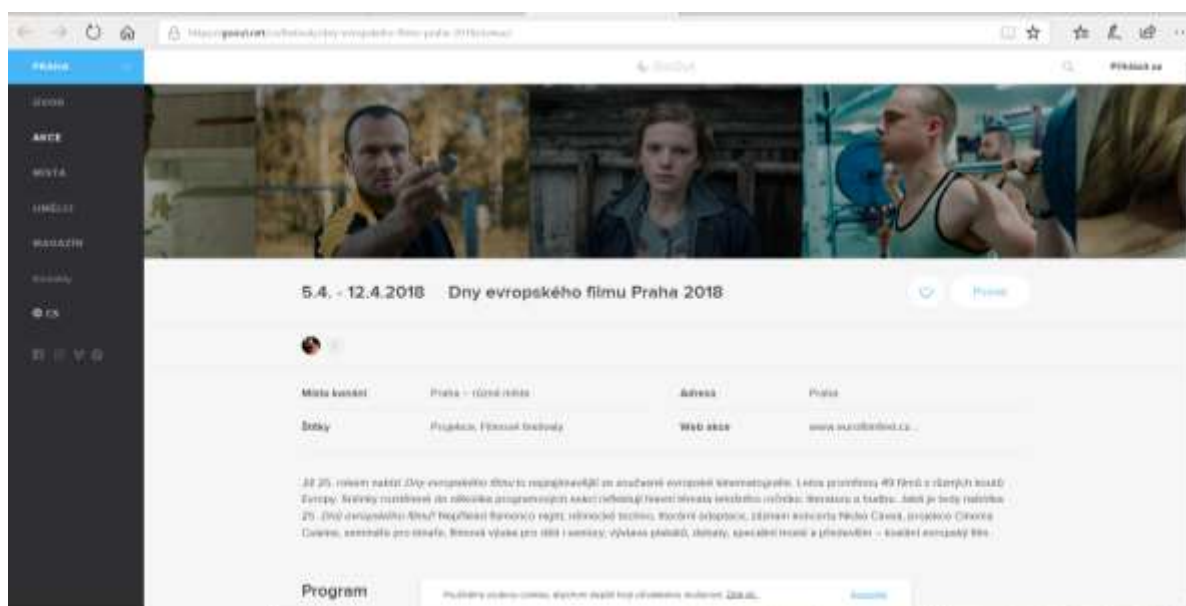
PRAHA

DNES

AKCE

MÍSTA

UMĚLCI

MAGAZÍN

CS

Přihlásit se

5.4. - 12.4.2018 Dny evropského filmu Praha 2018

Místo konání | Praha – různá místa | Adresa | Praha
Štítky | Projekce, Filmové festivaly | Web akce | www.eurofilmfest.cz...

Již 25. rokem nabízí Dny evropského filmu to nejzajímavější ze současné evropské kinematografie. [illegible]

Program

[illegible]